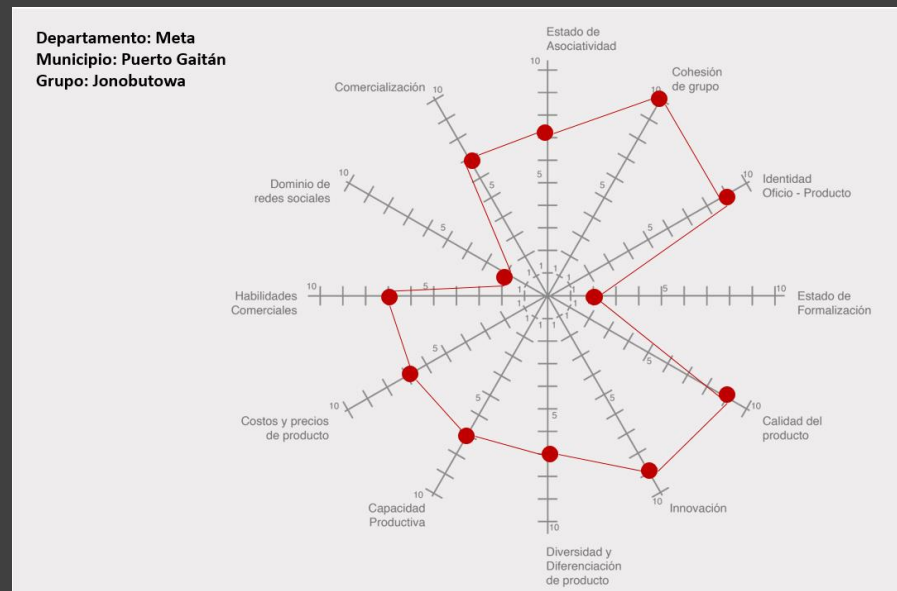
Departamento: Meta
Municipio: Puerto Gaitán
Grupo: Jonobutowa

Estado de Asociatividad
Cohesión de grupo
Identidad Oficio - Producto
Estado de Formalización
Calidad del producto
Innovación
Diversidad y Diferenciación de producto
Capacidad Productiva
Costos y precios de producto
Habilidades Comerciales
Dominio de redes sociales
Comercialización

10
5
1